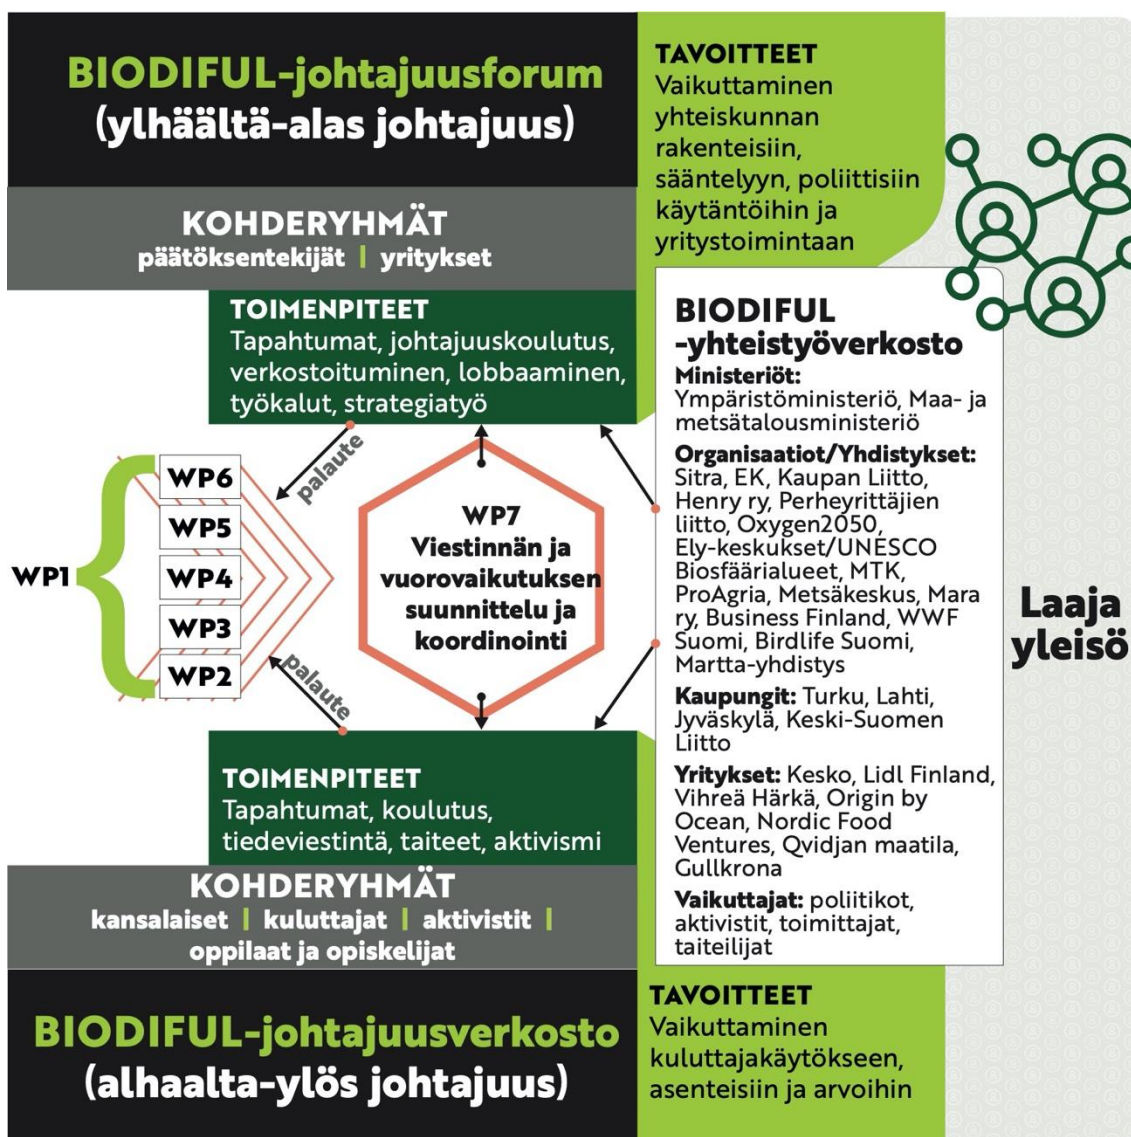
BIODIFUL-johtajuusforum
(ylhäältä-alas johtajuus)

TAVOITTEET
Vaikuttaminen yhteiskunnan rakenteisiin, sääntelyyn, poliittisiin käytäntöihin ja yritystoimintaan

KOHDERYHMÄT
päätöksentekijät | yritykset

TOIMENPITEET
Tapahtumat, johtajuuskoulutus, verkostoituminen, lobbaaminen, työkalut, strategiatyö

palaute

WP6
WP5
WP1
WP4
WP3
WP2

palaute

WP7
Viestinnän ja vuorovaikutuksen suunnittelu ja koordinointi

BIODIFUL -yhteistyöverkosto
Ministeriöt: Ympäristöministeriö, Maa- ja metsätalousministeriö
Organisaatiot/Yhdistykset: Sitra, EK, Kaupan Liitto, Henry ry, Perheyrittäjien liitto, Oxygen2050, Ely-keskukset/UNESCO Biosfäärialueet, MTK, ProAgria, Metsäkeskus, Mara ry, Business Finland, WWF Suomi, Birdlife Suomi, Martta-yhdistys
Kaupungit: Turku, Lahti, Jyväskylä, Keski-Suomen Liitto
Yritykset: Kesko, Lidl Finland, Vihreä Härkä, Origin by Ocean, Nordic Food Ventures, Qvidjan maatila, Gullkrona
Vaikuttajat: poliitikot, aktivistit, toimittajat, taiteilijat

Laaja yleisö

TOIMENPITEET
Tapahtumat, koulutus, tiedeviestintä, taiteet, aktivismi

KOHDERYHMÄT
kansalaiset | kuluttajat | aktivistit | oppilaat ja opiskelijat

BIODIFUL-johtajuusverkosto
(alhaalta-ylös johtajuus)

TAVOITTEET
Vaikuttaminen kuluttajakäytökseen, asenteisiin ja arvoihin